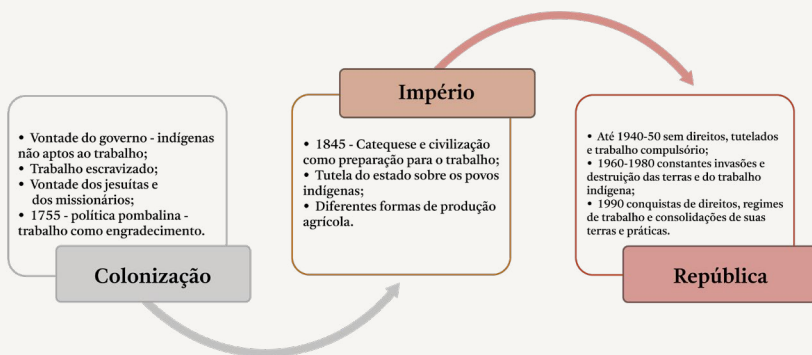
• Vontade do governo - indígenas não aptos ao trabalho;
• Trabalho escravizado;
• Vontade dos jesuítas e dos missionários;
• 1755 - política pombalina - trabalho como engradecimento.

Colonização

Império

• 1845 - Catequese e civilização como preparação para o trabalho;
• Tutela do estado sobre os povos indígenas;
• Diferentes formas de produção agrícola.

• Até 1940-50 sem direitos, tutelados e trabalho compulsório;
• 1960-1980 constantes invasões e destruição das terras e do trabalho indígena;
• 1990 conquistas de direitos, regimes de trabalho e consolidações de suas terras e práticas.

República